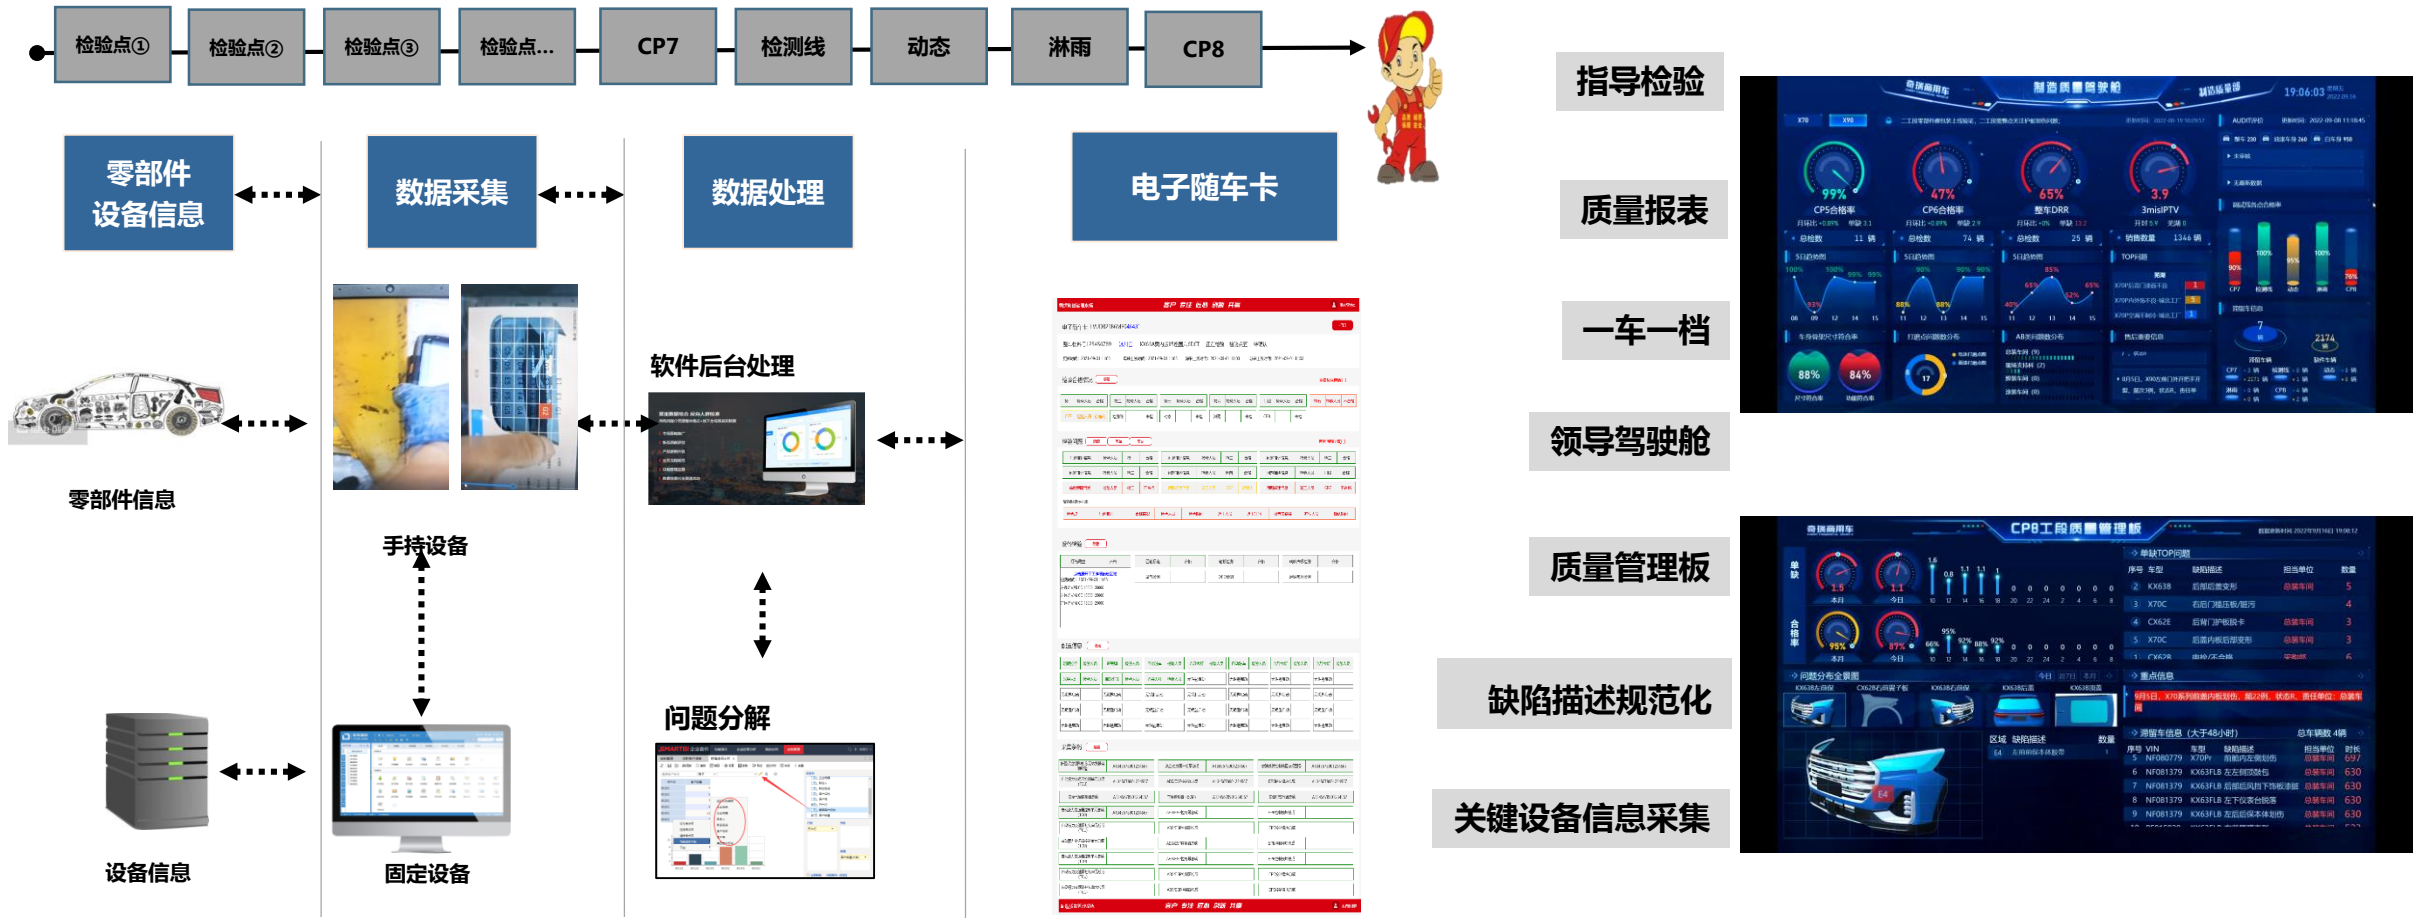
检验点① 检验点② 检验点③ 检验点... CP7 检测线 动态 淋雨 CP8

零部件设备信息

数据采集

数据处理

电子随车卡

指导检验

质量报表

一车一档

领导驾驶舱

质量管理板

缺陷描述规范化

关键设备信息采集

零部件信息

手持设备

软件后台处理

问题分解

设备信息

固定设备

制造质量驾驶舱

19:06:03

99%
CP5合格率

47%
CP6合格率

65%
整车DRR

3.9
3misIPTV

88%

84%

17

CP8工段质量管理板

单缺TOP问题

序号 车型 缺陷描述 担当单位 数量

2 KX638 后围板变形 总装车间 5

3 X70C 右后门槛压板/脏污 4

4 CX62E 后背门护板脱卡 总装车间 3

5 X70C 后盖内板后部变形 总装车间 3

问题分布全景图

重点信息

滞留车信息（大于48小时）

区域 缺陷描述 数量

E4

序号 VIN 车型 缺陷描述 担当单位 时长

5 NF080779 X70Pr

6 NF081379 KX63FLB 总装车间 630

7 NF081379 KX63FLB 总装车间 630

8 NF081379 KX63FLB 总装车间 630

9 NF081379 KX63FLB 总装车间 630